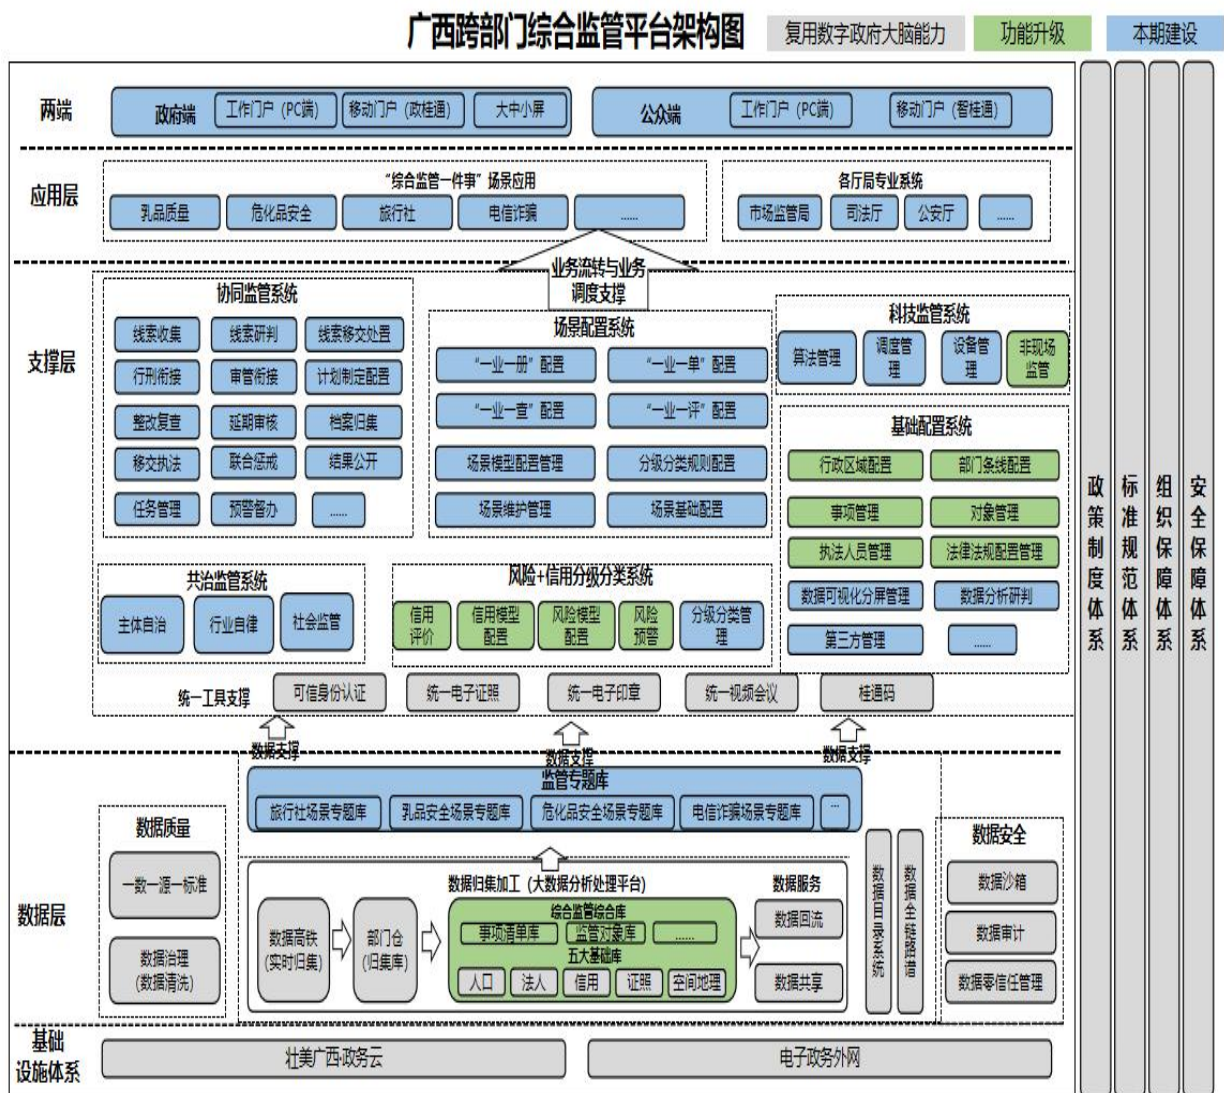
广西跨部门综合监管平台架构图

复用数字政府大脑能力

功能升级

本期建设

两端

政府端

工作门户（PC端）

移动门户（政桂通）

大中小屏

公众端

工作门户（PC端）

移动门户（智桂通）

应用层

“综合监管一件事”场景应用

孔品质量

危化品安全

旅行社

电信诈骗

......

各厅局专业系统

市场监管局

司法厅

公安厅

......

业务流转与业务调度支撑

支撑层

协同监管系统

线索收集

线索研判

线索移交处置

行刑衔接

审管衔接

计划制定配置

整改复查

延期审核

档案归集

移交执法

联合惩戒

结果公开

任务管理

预警督办

......

场景配置系统

“一业一册”配置

“一业一单”配置

“一业一查”配置

“一业一评”配置

场景模型配置管理

分级分类规则配置

场景维护管理

场景基础配置

科技监管系统

算法管理

调度管理

设备管理

非现场监管

基础配置系统

行政区域配置

部门条线配置

事项管理

对象管理

执法人员管理

法律法规配置管理

数据可视化分屏管理

数据分析研判

第三方管理

......

共治监管系统

主体自治

行业自律

社会监管

风险+信用分级分类系统

信用评价

信用模型配置

风险模型配置

风险预警

分级分类管理

统一工具支撑

可信身份认证

统一电子证照

统一电子印章

统一视频会议

桂通码

数据支撑

数据支撑

数据支撑

数据层

监管专题库

旅行社场景专题库

孔品安全场景专题库

危化品安全场景专题库

电信诈骗场景专题库

...

数据质量

一数一源一标准

数据治理（数据清洗）

数据归集加工（大数据分析处理平台）

数据高铁（实时归集）

部门仓（归集库）

综合监管综合库

事项清单库

监管对象库

......

五大基础库

人口

法人

信用

证照

空间地理

数据服务

数据回流

数据共享

数据目录系统

数据全链路谱

数据安全

数据沙箱

数据审计

数据零信任管理

基础设施体系

壮美广西政务云

电子政务外网

政策制度体系

标准规范体系

组织保障体系

安全保障体系